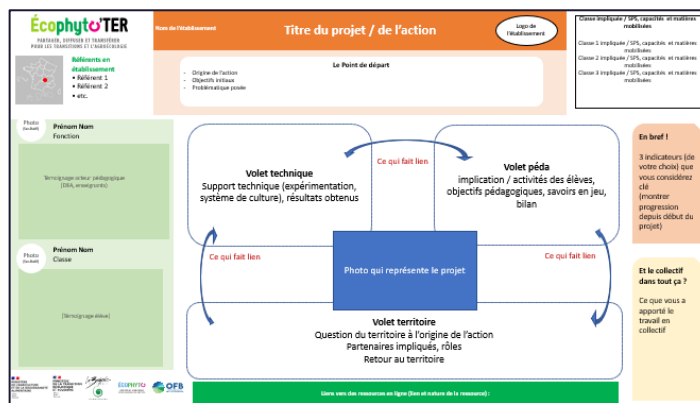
Écophyto'TER
PARTAGER, DIFFUSER ET TRANSFÉRER POUR LES TRANSITIONS ET L'AGROÉCOLOGIE

Référents en établissement
• Référent 1
• Référent 2
• etc.

Nom de l'établissement

Titre du projet / de l'action

Logo de l'établissement

Classe impliquée / SPS, capacités et matières mobilisées

Classe 1 impliquée / SPS, capacités et matières mobilisées

Classe 2 impliquée / SPS, capacités et matières mobilisées

Classe 3 impliquée / SPS, capacités et matières mobilisées

Le Point de départ
- Origine de l'action
- Objectifs initiaux
- Problématique posée

Photo (facultatif)
Prénom Nom
Fonction

Témoignage acteur pédagogique (DEA, enseignants)

Photo (facultatif)
Prénom Nom
Classe

[Témoignage élève]

Volet technique
Support technique (expérimentation, système de culture), résultats obtenus

Ce qui fait lien

Volet péda
implication / activités des élèves, objectifs pédagogiques, savoirs en jeu, bilan

Ce qui fait lien

Photo qui représente le projet

Ce qui fait lien

Volet territoire
Question du territoire à l'origine de l'action
Partenaires impliqués, rôles
Retour au territoire

En bref !
3 indicateurs (de votre choix) que vous considérez clé (montrer progression depuis début du projet)

Et le collectif dans tout ça ?
Ce que vous a apporté le travail en collectif

Liens vers des ressources en ligne (lien et nature de la ressource) :

ÉCOPHYTO
OFB